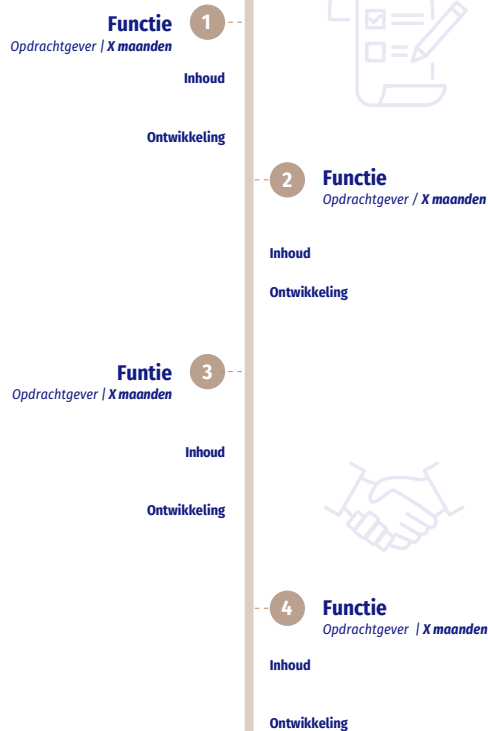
1
Functie
Opdrachtgever | X maanden

Inhoud

Ontwikkeling

2
Functie
Opdrachtgever / X maanden

Inhoud

Ontwikkeling

3
Funtie
Opdrachtgever | X maanden

Inhoud

Ontwikkeling

4
Functie
Opdrachtgever | X maanden

Inhoud

Ontwikkeling